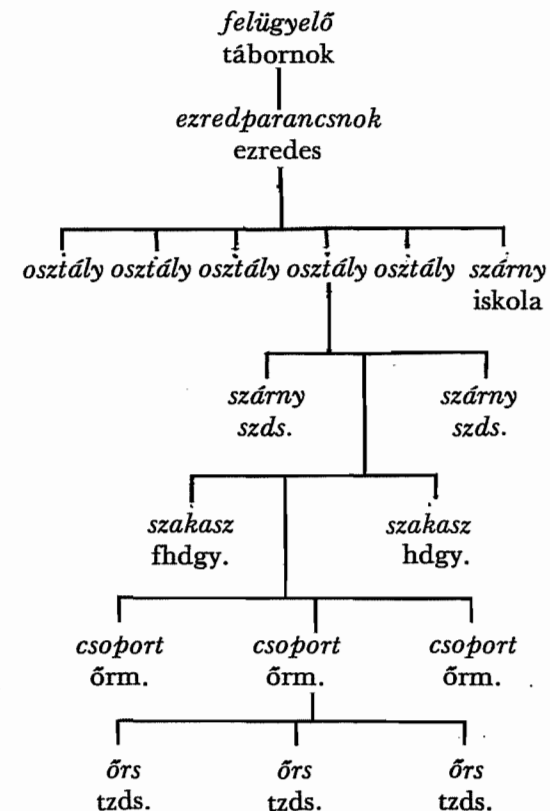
felügyelő
tábornok

ezredparancsnok
ezredes

osztály osztály osztály osztály osztály szárny
iskola

szárny
szds.

szárny
szds.

szakasz
fhdgy.

szakasz
hdgy.

csoport
őrm.

csoport
őrm.

csoport
őrm.

őrs
tzds.

őrs
tzds.

őrs
tzds.